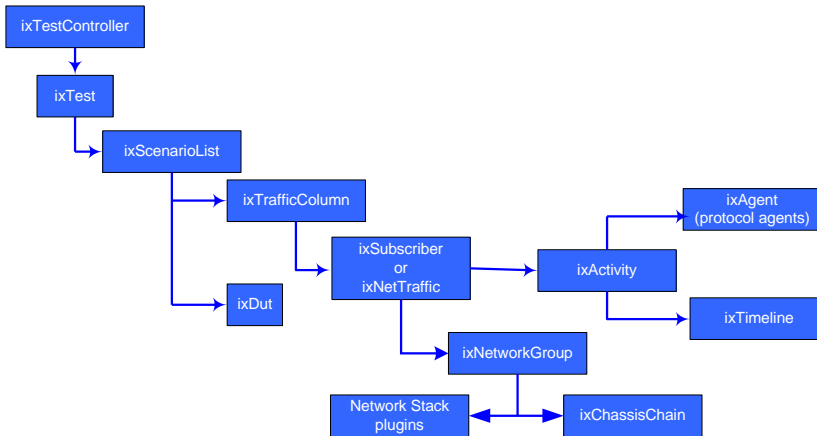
ixTestController

ixTest

ixScenarioList

ixTrafficColumn

ixDut

ixSubscriber
or
ixNetTraffic

ixActivity

ixAgent
(protocol agents)

ixTimeline

ixNetworkGroup

Network Stack
plugins

ixChassisChain